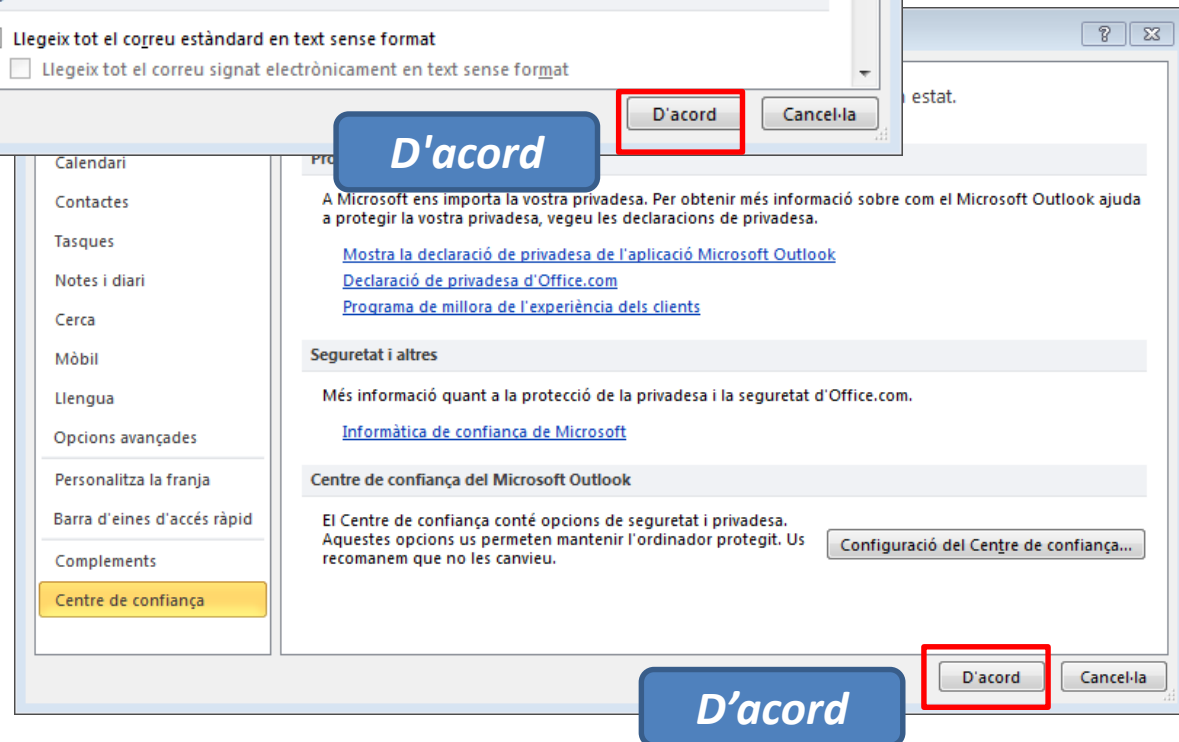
Llegeix tot el correu estàndard en text sense format

Llegeix tot el correu signat electrònicament en text sense format

D'acord

Cancel·la

D'acord

? X

a estat.

Calendari

Contactes

Tasques

Notes i diari

Cerca

Mòbil

Llengua

Opcions avançades

Personalitza la franja

Barra d'eines d'accés ràpid

Complements

Centre de confiança

Pro

A Microsoft ens importa la vostra privadesa. Per obtenir més informació sobre com el Microsoft Outlook ajuda a protegir la vostra privadesa, vegeu les declaracions de privadesa.

Mostra la declaració de privadesa de l'aplicació Microsoft Outlook

Declaració de privadesa d'Office.com

Programa de millora de l'experiència dels clients

Seguretat i altres

Més informació quant a la protecció de la privadesa i la seguretat d'Office.com.

Informàtica de confiança de Microsoft

Centre de confiança del Microsoft Outlook

El Centre de confiança conté opcions de seguretat i privadesa. Aquestes opcions us permeten mantenir l'ordinador protegit. Us recomanem que no les canvieu.

Configuració del Centre de confiança...

D'acord

Cancel·la

D’acord